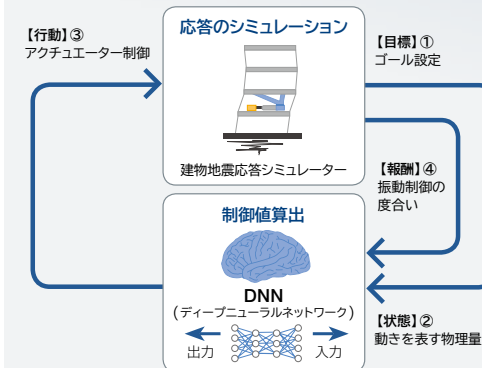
【行動】③
アクチュエーター制御

応答のシミュレーション

建物地震応答シミュレーター

【目標】①
ゴール設定

【報酬】④
振動制御の
度合い

制御値算出

DNN
（ディープニューラルネットワーク）

出力

入力

【状態】②
動きを表す物理量